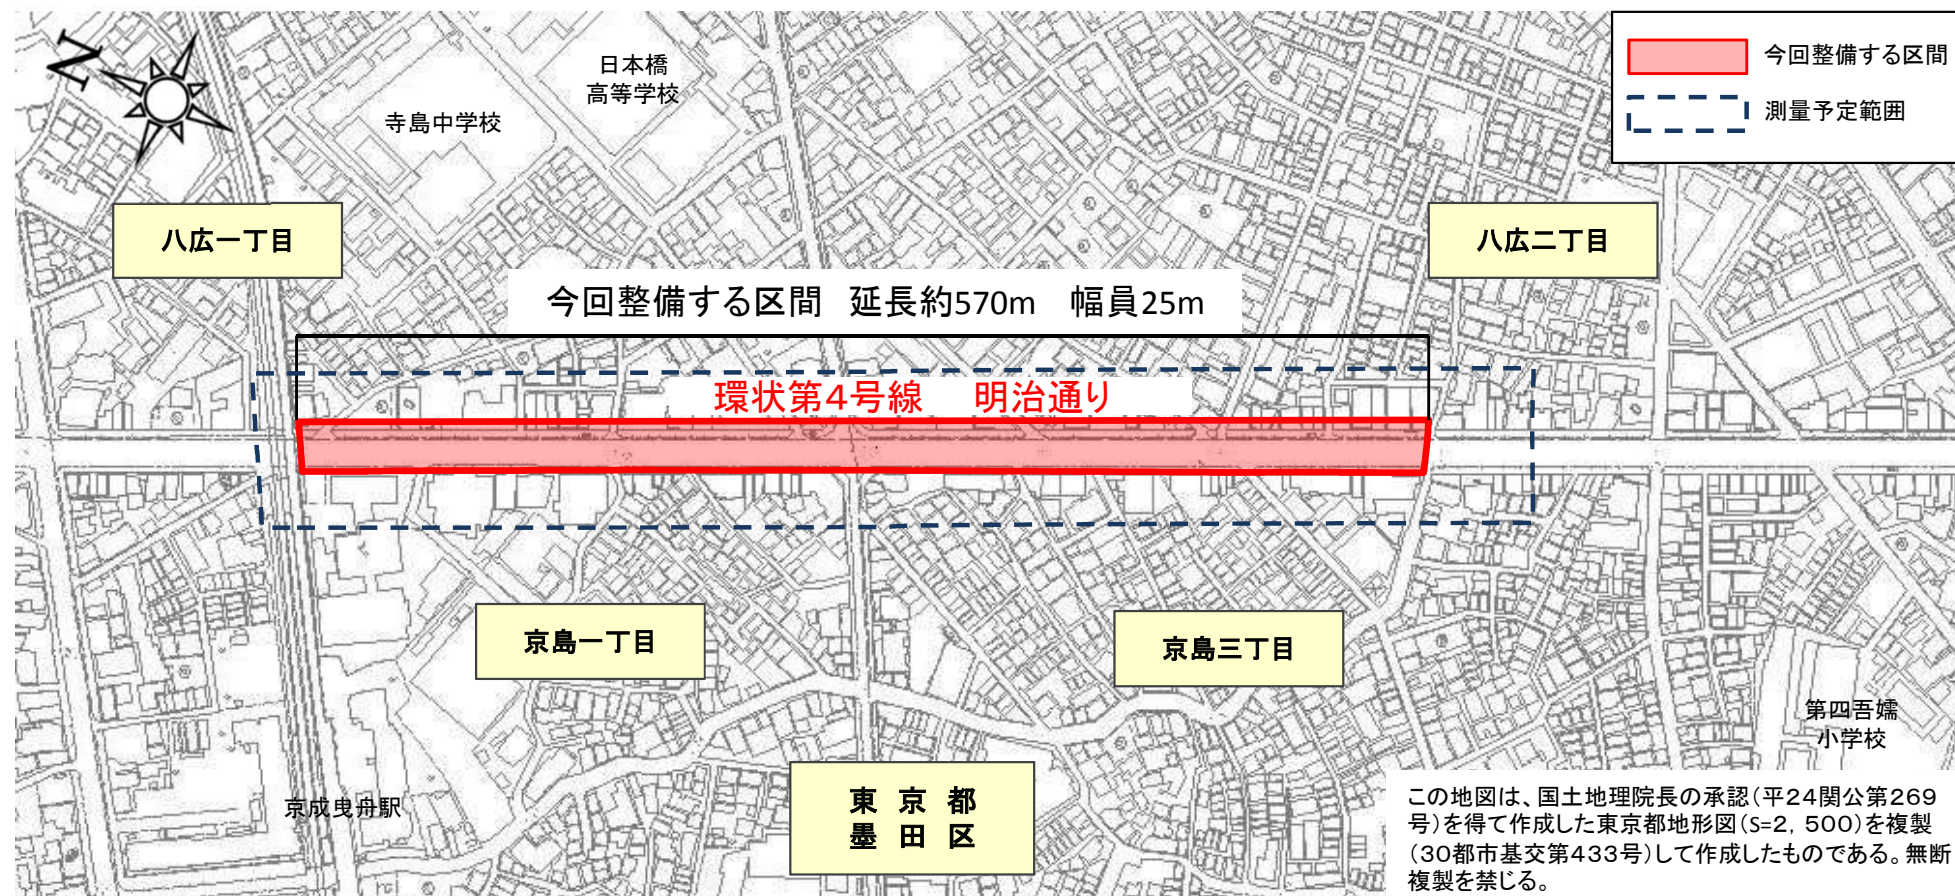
N

日本橋
高等学校

寺島中学校

今回整備する区間

測量予定範囲

八広一丁目

八広二丁目

今回整備する区間　延長約570m　幅員25m

環状第4号線　明治通り

京島一丁目

京島三丁目

第四吾嬬
小学校

京成曳舟駅

東 京 都
墨 田 区

この地図は、国土地理院長の承認（平24関公第269号）を得て作成した東京都地形図（S=2，500）を複製（30都市基交第433号）して作成したものである。無断複製を禁じる。